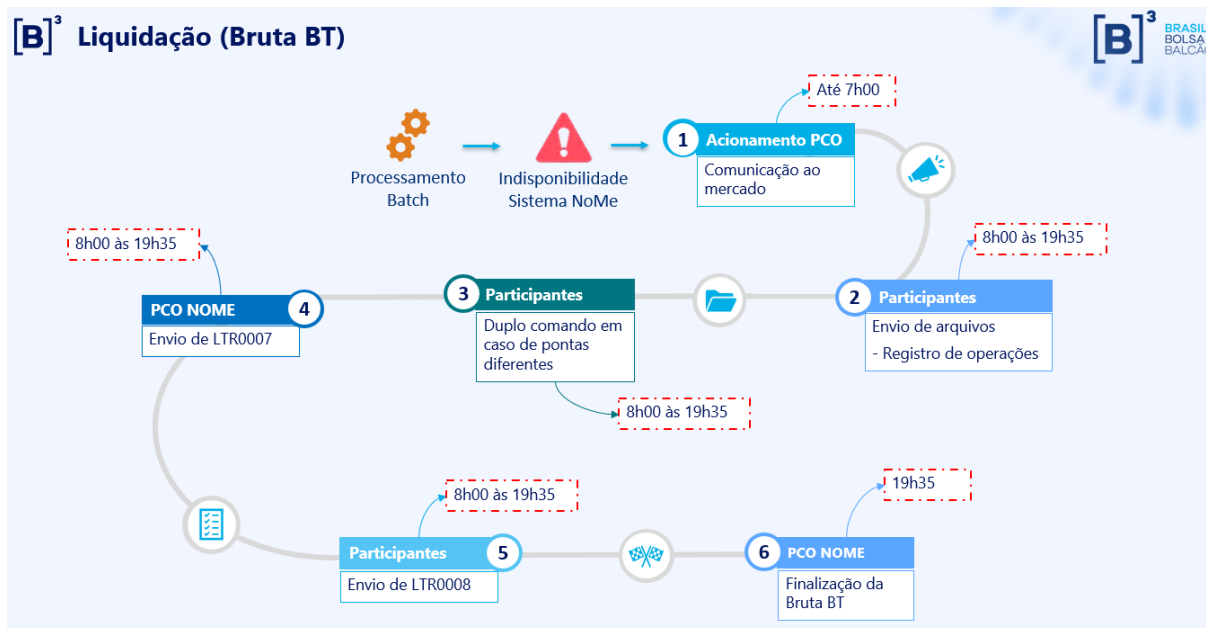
[B]³ Liquidação (Bruta BT)

[B]³ BRASIL BOLSA BALCÃO

Processamento Batch

Indisponibilidade Sistema NoMe

Até 7h00

1 Acionamento PCO
Comunicação ao mercado

8h00 às 19h35

2 Participantes
Envio de arquivos
- Registro de operações

3 Participantes
Duplo comando em caso de pontas diferentes

8h00 às 19h35

8h00 às 19h35

PCO NOME 4
Envio de LTR0007

8h00 às 19h35

Participantes 5
Envio de LTR0008

19h35

6 PCO NOME
Finalização da Bruta BT